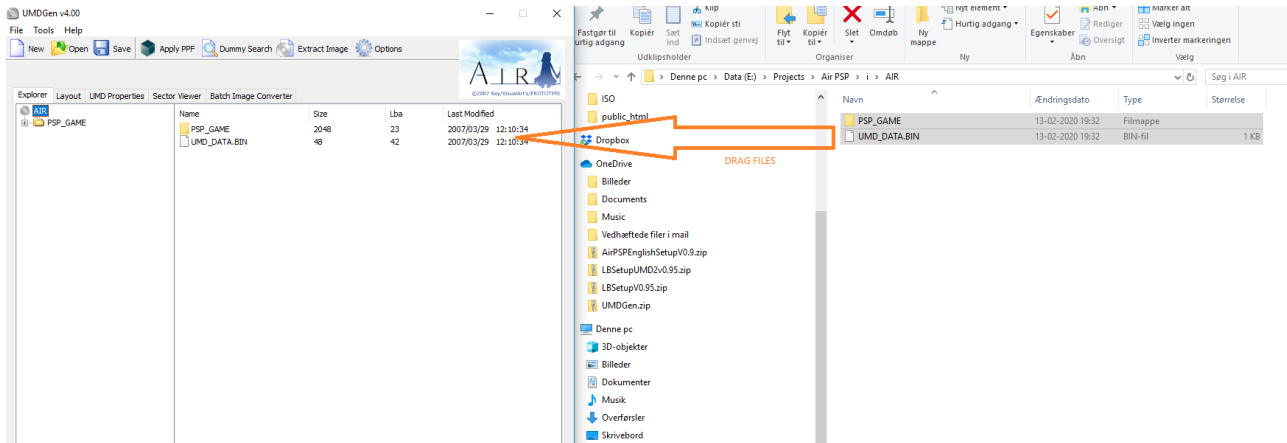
UMDGen v4.00

File Tools Help

New Open Save Apply PPF Dummy Search Extract Image Options

AIR
©2007 Key/VisualArt's/PROTOTYPE

Explorer Layout UMD Properties Sector Viewer Batch Image Converter

AIR
PSP_GAME

| Name | Size | Lba | Last Modified |
|---|---|---|---|
| PSP_GAME | 2048 | 23 | 2007/03/29 12:10:34 |
| UMD_DATA.BIN | 48 | 42 | 2007/03/29 12:10:34 |

DRAG FILES

Fastgør til hurtig adgang Kopiér Sæt ind Klip Kopiér sti Indsæt genvej Udklipsholder
Flyt til Kopiér til Slet Omdøb Organiser
Ny mappe Nyt element Hurtig adgang Ny
Egenskaber Åbn Rediger Oversigt Åbn
Markér alt Vælg ingen Inverter markeringen Vælg

Denne pc > Data (E:) > Projects > Air PSP > i > AIR
Søg i AIR

ISO
public_html
Dropbox
OneDrive
Billeder
Documents
Music
Vedhæftede filer i mail
AirPSPEnglishSetupV0.9.zip
LBSetupUMD2v0.95.zip
LBSetupV0.95.zip
UMDGen.zip
Denne pc
3D-objekter
Billeder
Dokumenter
Musik
Overførsler
Skrivebord

| Navn | Ændringsdato | Type | Størrelse |
|---|---|---|---|
| PSP_GAME | 13-02-2020 19:32 | Filmappe | |
| UMD_DATA.BIN | 13-02-2020 19:32 | BIN-fil | 1 KB |